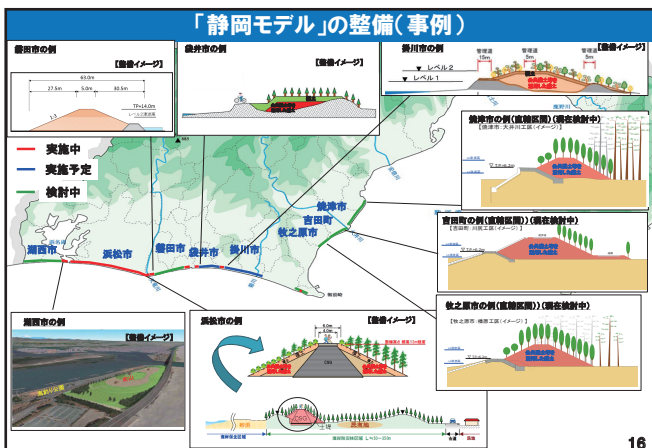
「静岡モデル」の整備（事例）

磐田市の例
【整備イメージ】
63.0m
27.5m
5.0m
30.5m
TP=14.0m

袋井市の例
【整備イメージ】

掛川市の例
【整備イメージ】
レベル2
レベル1
管理道
15m
管理道
5m
5m

実施中
実施予定
検討中

焼津市の例（直轄区間）（現在検討中）
【焼津市：大井川工区（イメージ）】

吉田町の例（直轄区間）（現在検討中）
【吉田町：川尻工区（イメージ）】

牧之原市の例（直轄区間）（現在検討中）
【牧之原市：細江工区（イメージ）】

湖西市
浜松市
磐田市
袋井市
掛川市
牧之原市
吉田町
焼津市

湖西市の例
【整備イメージ】

浜松市の例
【整備イメージ】
4.0m
5.0m
CSG
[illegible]
16